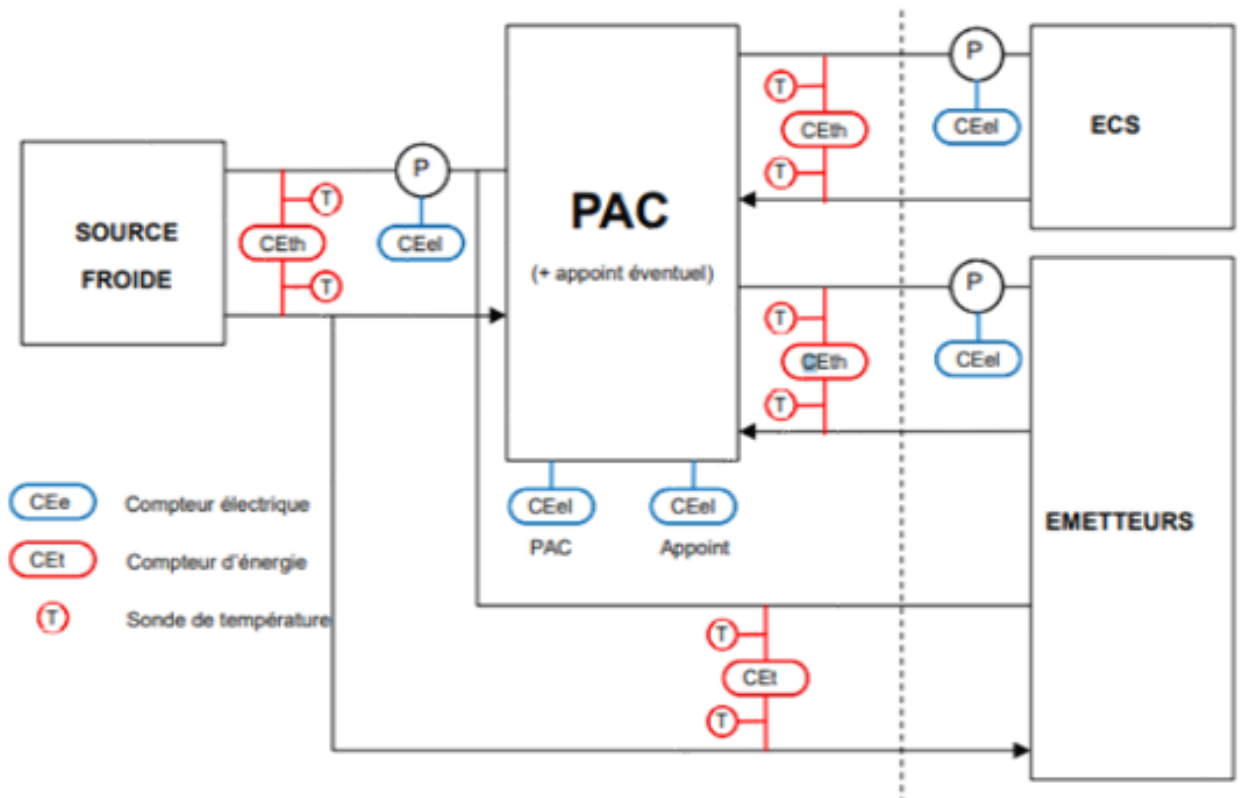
SOURCE FROIDE

T
CEth
T

P
CEel

PAC
(+ appoint éventuel)

CEel
PAC

CEel
Appoint

T
CEth
T

P
CEel

ECS

T
CEth
T

P
CEel

EMETTEURS

T
CEt
T

CEe Compteur électrique
CEt Compteur d'énergie
T Sonde de température